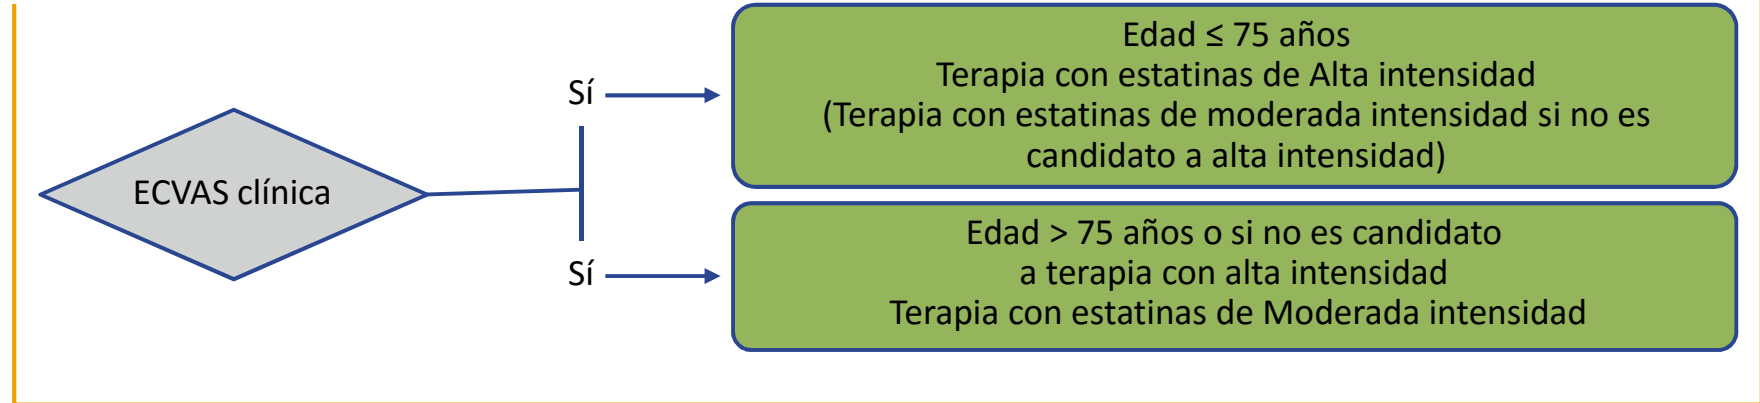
ECVAS clínica

Sí

Edad ≤ 75 años
Terapia con estatinas de Alta intensidad
(Terapia con estatinas de moderada intensidad si no es candidato a alta intensidad)

Sí

Edad > 75 años o si no es candidato a terapia con alta intensidad
Terapia con estatinas de Moderada intensidad